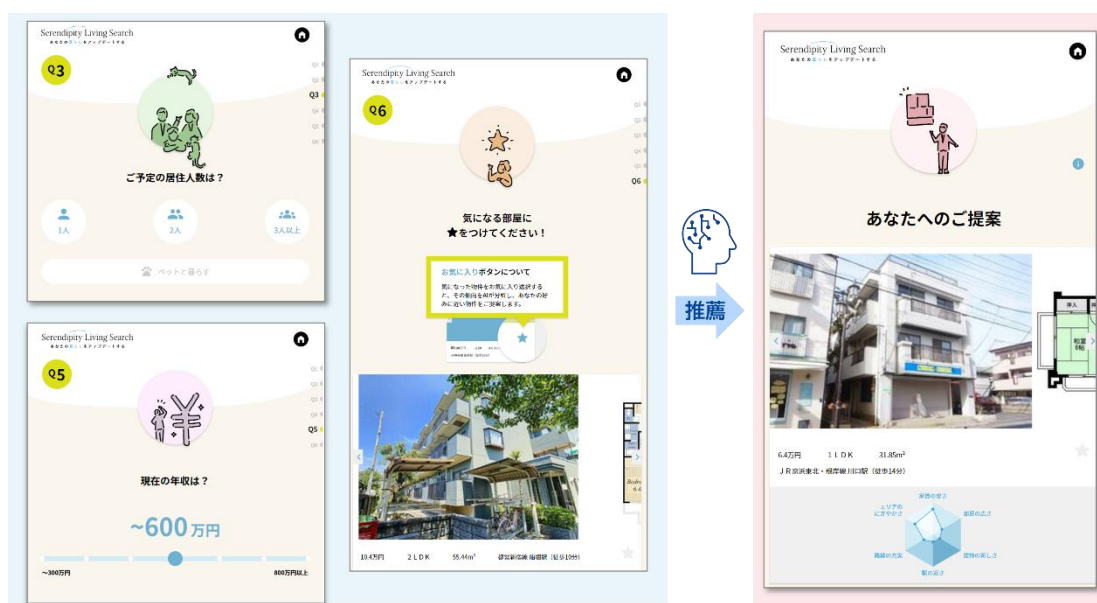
Serendipity Living Search
あなたの暮らしをアップデートする

Q3

Q3

ご予定の居住人数は？

1人

2人

3人以上

ペットと暮らす

Serendipity Living Search
あなたの暮らしをアップデートする

Q5

Q5

現在の年収は？

~600万円

~300万円

800万円以上

Serendipity Living Search
あなたの暮らしをアップデートする

Q6

Q6

気になる部屋に
★をつけてください！

お気に入りボタンについて

気になった物件をお気に入り選択すると、その傾向をAIが分析し、あなたの好みに近い物件をご提案します。

10.4万円　2ＬＤＫ　55.44m²　都営新宿線 瑞江駅（徒歩10分）

推薦

Serendipity Living Search
あなたの暮らしをアップデートする

あなたへのご提案

和室 6帖

6.4万円　1ＬＤＫ　31.85m²

ＪＲ京浜東北・根岸線川口駅（徒歩14分）

家賃の安さ

部屋の広さ

エリアのにぎやかさ

設備の充実

築年の新しさ

駅の近さ